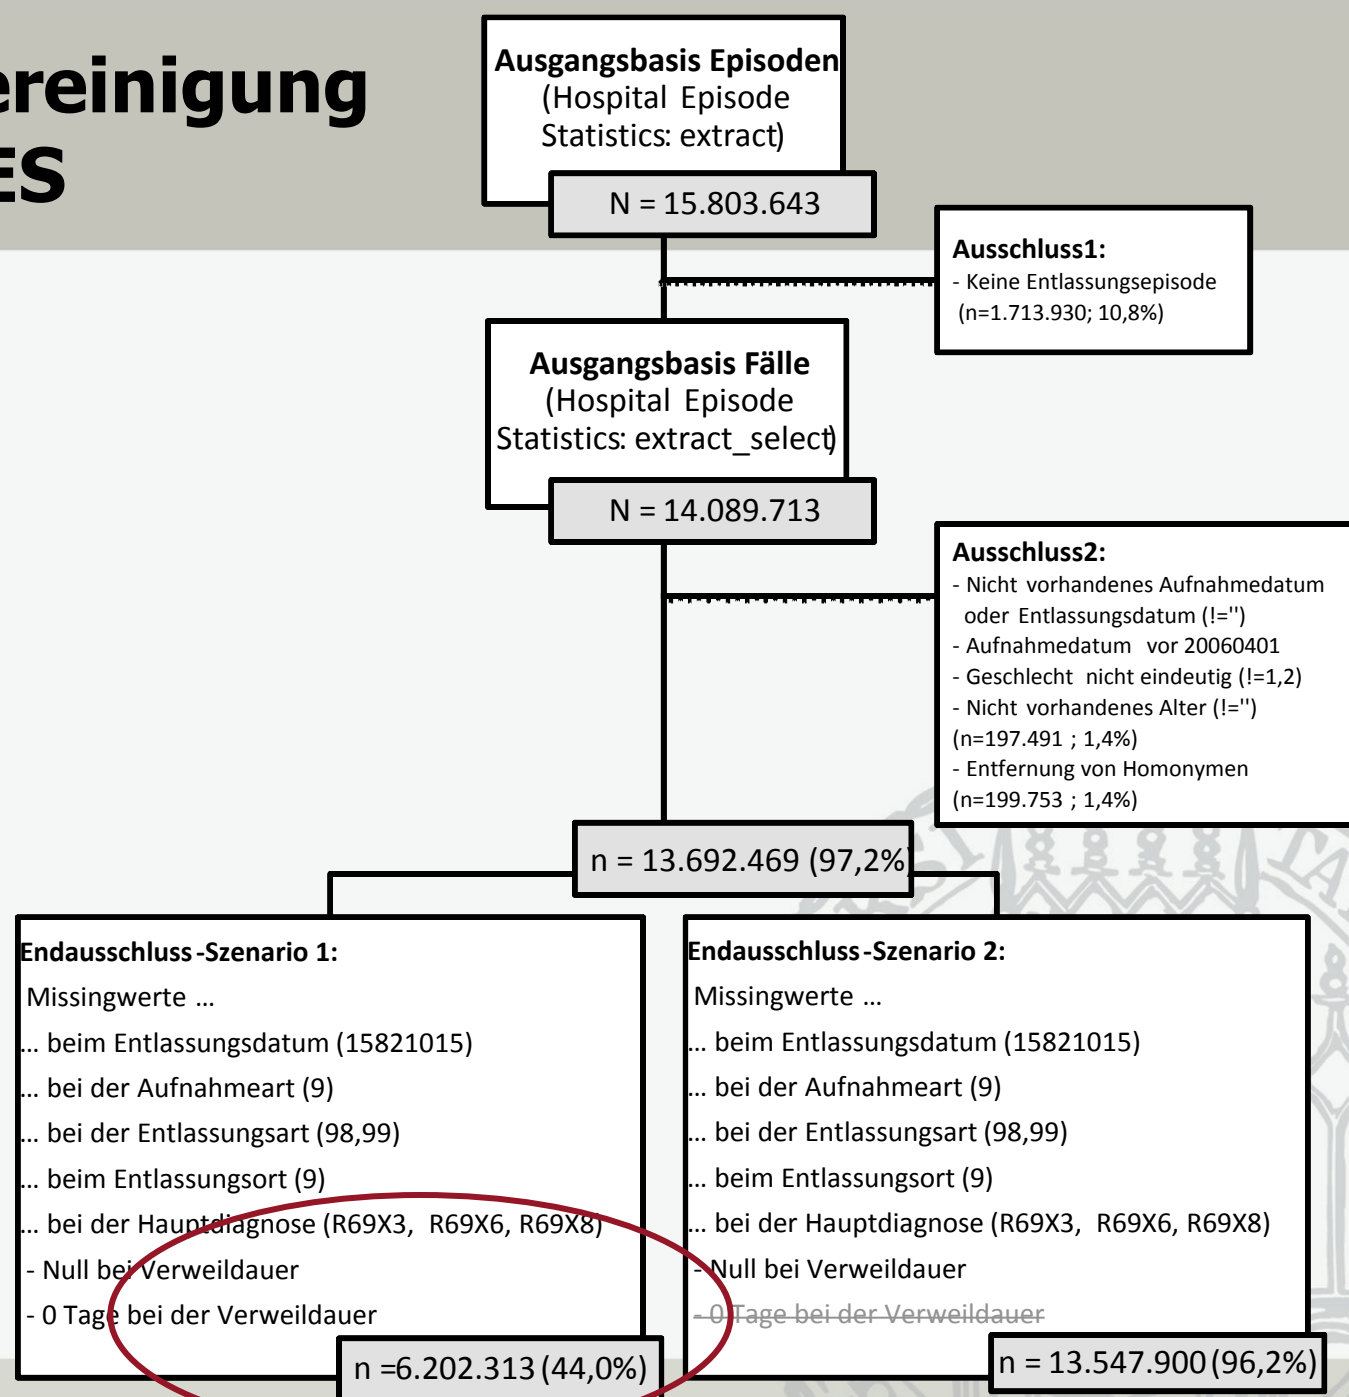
ereinigung
ES

Ausgangsbasis Episoden
(Hospital Episode Statistics: extract)

N = 15.803.643

Ausschluss1:
- Keine Entlassungsepisode
(n=1.713.930; 10,8%)

Ausgangsbasis Fälle
(Hospital Episode Statistics: extract_select)

N = 14.089.713

Ausschluss2:
- Nicht vorhandenes Aufnahmedatum oder Entlassungsdatum (!='')
- Aufnahmedatum vor 20060401
- Geschlecht nicht eindeutig (!=1,2)
- Nicht vorhandenes Alter (!='')
(n=197.491 ; 1,4%)
- Entfernung von Homonymen
(n=199.753 ; 1,4%)

n = 13.692.469 (97,2%)

Endausschluss-Szenario 1:
Missingwerte ...
... beim Entlassungsdatum (15821015)
... bei der Aufnahmeart (9)
... bei der Entlassungsart (98,99)
... beim Entlassungsort (9)
... bei der Hauptdiagnose (R69X3, R69X6, R69X8)
- Null bei Verweildauer
- 0 Tage bei der Verweildauer

n =6.202.313 (44,0%)

Endausschluss-Szenario 2:
Missingwerte ...
... beim Entlassungsdatum (15821015)
... bei der Aufnahmeart (9)
... bei der Entlassungsart (98,99)
... beim Entlassungsort (9)
... bei der Hauptdiagnose (R69X3, R69X6, R69X8)
- Null bei Verweildauer
- 0 Tage bei der Verweildauer

n = 13.547.900 (96,2%)